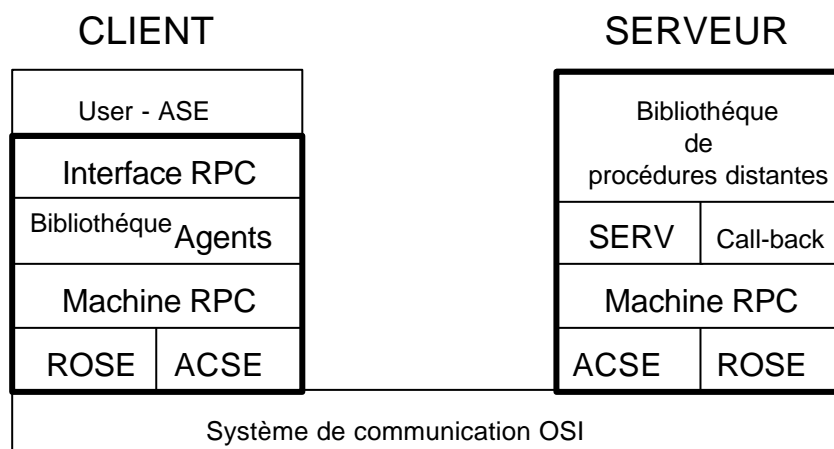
CLIENT

SERVEUR

User - ASE

Interface RPC

Bibliothèque Agents

Machine RPC

| ROSE | ACSE |
|---|---|

Bibliothèque de procédures distantes

| SERV | Call-back |
|---|---|

Machine RPC

| ACSE | ROSE |
|---|---|

Système de communication OSI